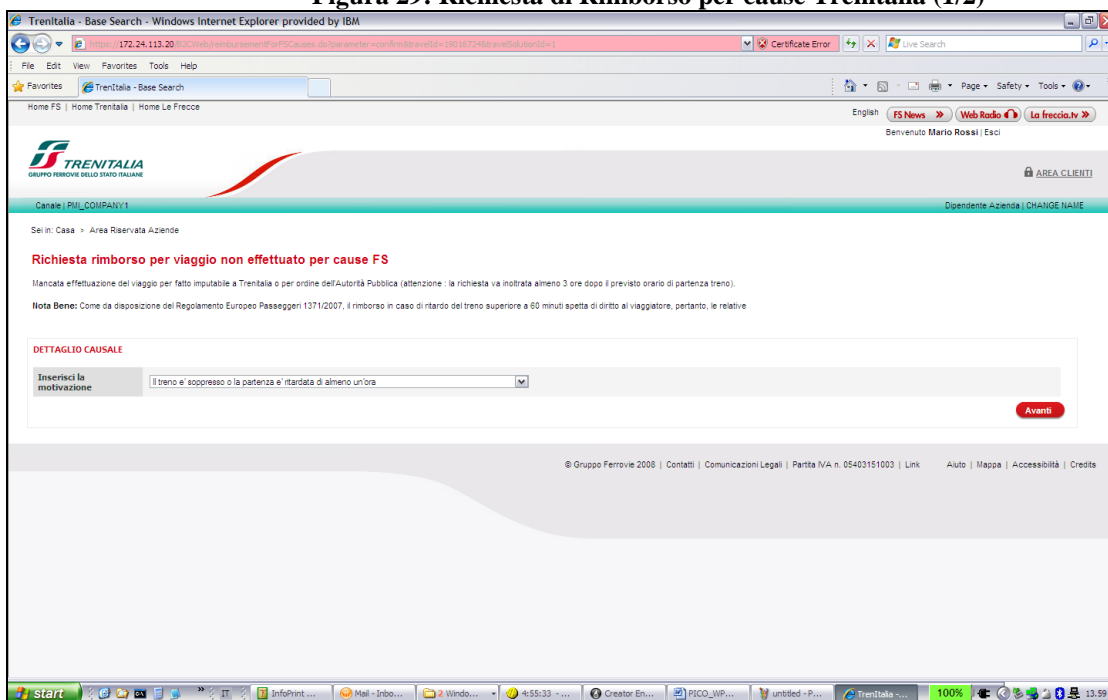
Figura 29: Richiesta di Rimborso per cause Trenitalia (1/2)

Trenitalia - Base Search - Windows Internet Explorer provided by IBM

https://172.24.113.20/B2CWeb/reimbursementForFSCauses.do?parameter=confirm&travelId=19016724&travelSolutionId=1

Certificate Error

Live Search

File Edit View Favorites Tools Help

Favorites

TrenItalia - Base Search

Page Safety Tools

Home FS | Home Trenitalia | Home Le Frecce

English FS News » Web Radio La freccia.tv »

Benvenuto Mario Rossi | Esci

TRENITALIA
GRUPPO FERROVIE DELLO STATO ITALIANE

AREA CLIENTI

Canale | PMI_COMPANY1

Dipendente Azienda | CHANGE NAME

Sei in: Casa > Area Riservata Aziende

Richiesta rimborso per viaggio non effettuato per cause FS

Mancata effettuazione del viaggio per fatto imputabile a Trenitalia o per ordine dell'Autorità Pubblica (attenzione : la richiesta va inoltrata almeno 3 ore dopo il previsto orario di partenza treno).

Nota Bene: Come da disposizione del Regolamento Europeo Passeggeri 1371/2007, il rimborso in caso di ritardo del treno superiore a 60 minuti spetta di diritto al viaggiatore, pertanto, le relative

DETTAGLIO CAUSALE

Inserisci la motivazione

Il treno e' soppresso o la partenza e' ritardata di almeno un'ora

Avanti

© Gruppo Ferrovie 2008 | Contatti | Comunicazioni Legali | Partita IVA n. 05403151003 | Link

Aiuto | Mappa | Accessibilità | Credits

start

IT

InfoPrint ...

Mail - Inbo...

2 Windo...

4:55:33 - ...

Creator En...

PICO_WP...

untitled - P...

TrenItalia -...

100%

13.59